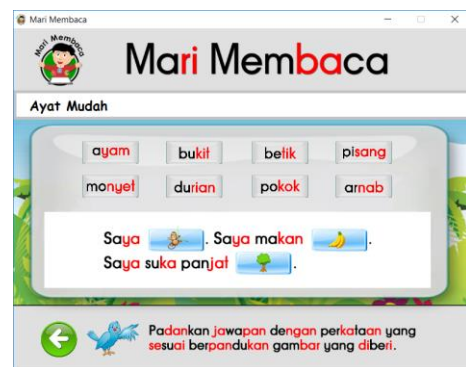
Mari Membaca

Mari Membaca

Mari Membaca

Ayat Mudah

ayam bukit betik pisang
monyet durian pokok arnab

Saya . Saya makan .
Saya suka panjat .

Padankan jawapan dengan perkataan yang sesuai berpandukan gambar yang diberi.